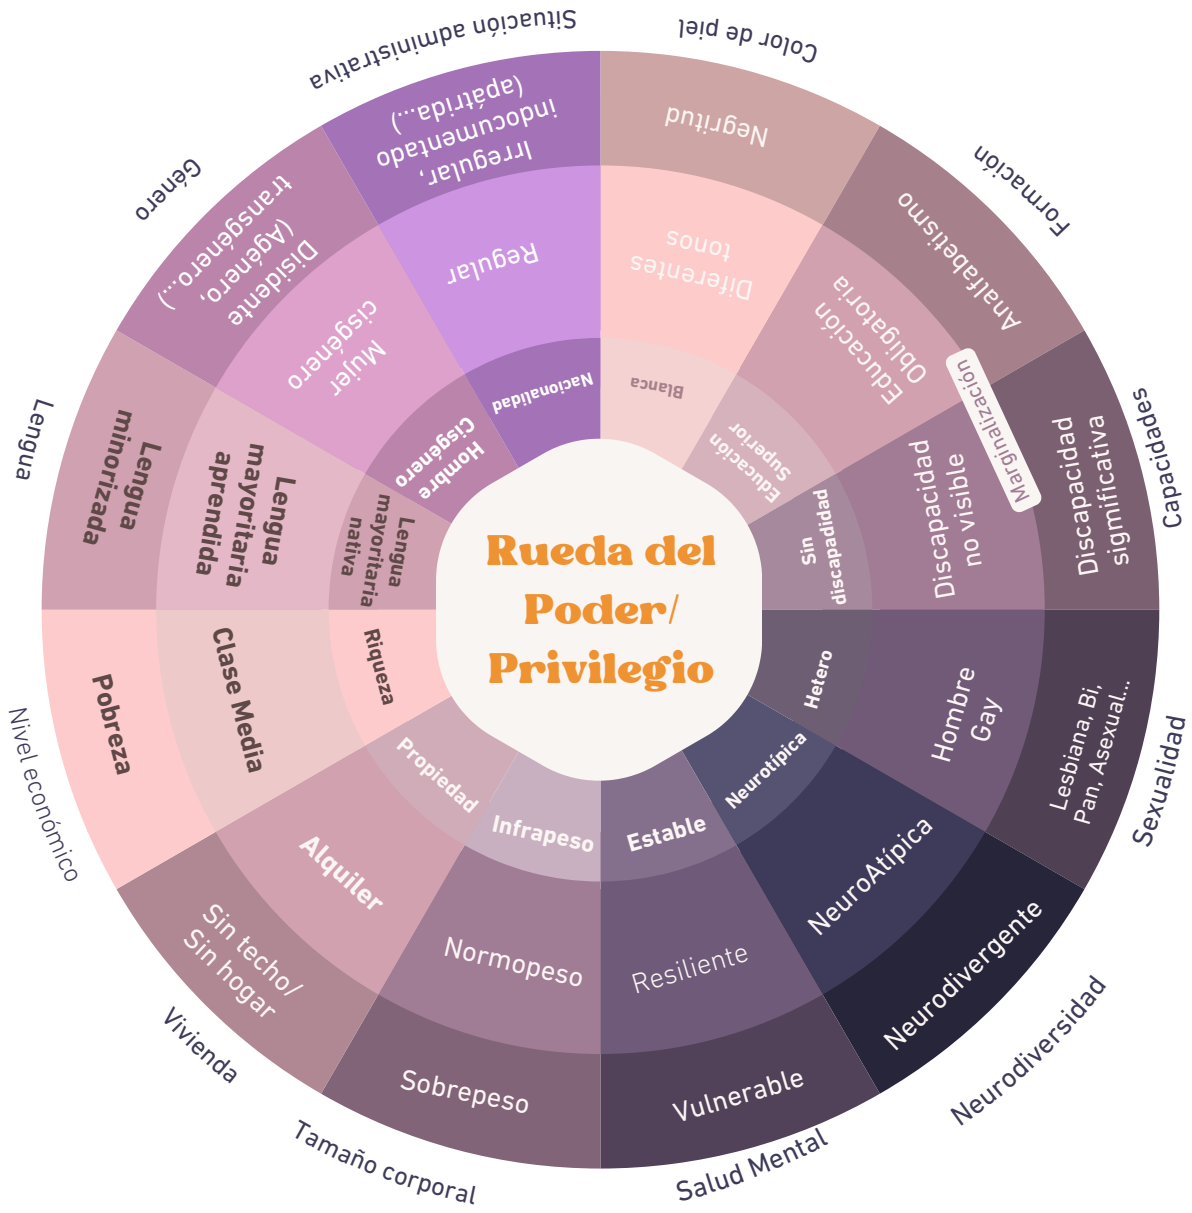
Rueda del Poder/ Privilegio

Color de piel
Blanca
Diferentes tonos
Negritud

Formación
Educación Superior
Educación Obligatoria
Analfabetismo

Marginalización

Capacidades
Sin discapacidad
Discapacidad no visible
Discapacidad significativa

Sexualidad
Hetero
Hombre Gay
Lesbiana, Bi, Pan, Asexual...

Neurodiversidad
Neurotípica
NeuroAtípica
Neurodivergente

Salud Mental
Estable
Resiliente
Vulnerable

Tamaño corporal
Infrapeso
Normopeso
Sobrepeso

Vivienda
Propiedad
Alquiler
Sin techo/ Sin hogar

Nivel económico
Riqueza
Clase Media
Pobreza

Lengua
Lengua mayoritaria nativa
Lengua mayoritaria aprendida
Lengua minorizada

Género
Hombre Cisgénero
Mujer cisgénero
Disidente (Agénero, transgénero...)

Situación administrativa
Nacionalidad
Regular
Irregular, indocumentado (apátrida...)